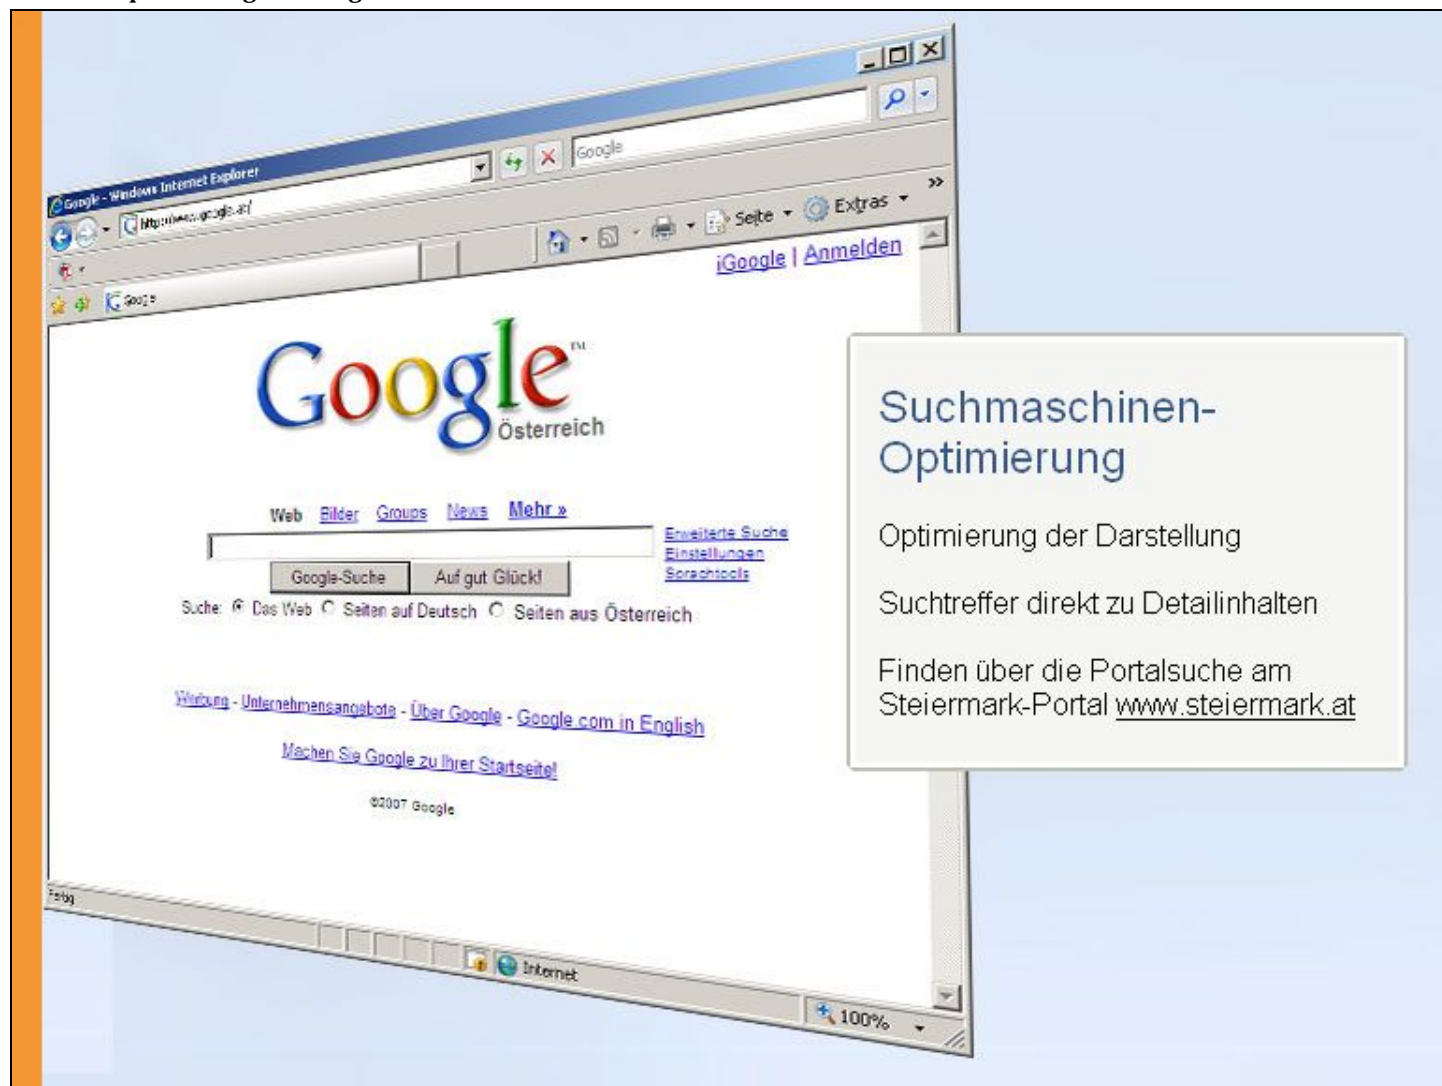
Google - Windows Internet Explorer

http://www.google.at/

Google

Seite

Extras

Google

iGoogle | Anmelden

Google

Österreich

Web Bilder Groups News Mehr »

Erweiterte Suche
Einstellungen
Sprachtools

Google-Suche Auf gut Glück!

Suche: Das Web Seiten auf Deutsch Seiten aus Österreich

Werbung - Unternehmensangebote - Über Google - Google.com in English

Machen Sie Google zu Ihrer Startseite!

©2007 Google

Fertig

Internet

100%

Suchmaschinen-Optimierung

Optimierung der Darstellung

Suchtreffer direkt zu Detailinhalten

Finden über die Portalsuche am Steiermark-Portal www.steiermark.at